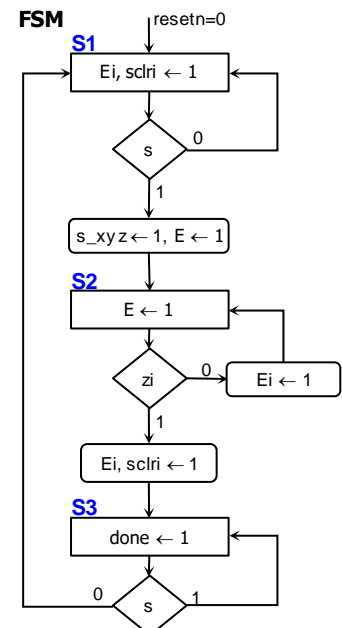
FSM

resetn=0

S1

Ei, sclri $\leftarrow$ 1

s

0

1

s_xyz $\leftarrow$ 1, E $\leftarrow$ 1

S2

E $\leftarrow$ 1

zi

0

Ei $\leftarrow$ 1

1

Ei, sclri $\leftarrow$ 1

S3

done $\leftarrow$ 1

0

s

1